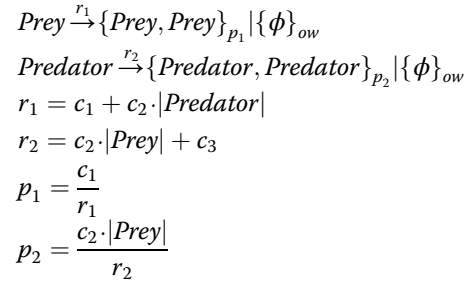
$Prey \xrightarrow{r_1} \{Prey, Prey\}_{p_1} | \{\phi\}_{ow}$
$Predator \xrightarrow{r_2} \{Predator, Predator\}_{p_2} | \{\phi\}_{ow}$
$r_1 = c_1 + c_2 \cdot |Predator|$
$r_2 = c_2 \cdot |Prey| + c_3$
$p_1 = \frac{c_1}{r_1}$
$p_2 = \frac{c_2 \cdot |Prey|}{r_2}$